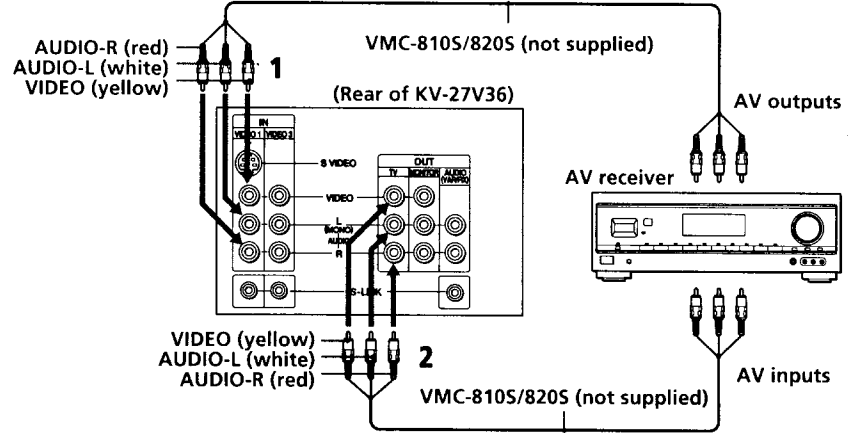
AUDIO-R (red)
AUDIO-L (white)
VIDEO (yellow)
1
VMC-810S/820S (not supplied)
(Rear of KV-27V36)
AV outputs
IN
VIDEO 1
VIDEO 2
S VIDEO
OUT
TV
MONITOR
AUDIO (VAR/FIX)
VIDEO
L (MONO)
AUDIO
R
S-LINK
AV receiver
VIDEO (yellow)
AUDIO-L (white)
AUDIO-R (red)
2
VMC-810S/820S (not supplied)
AV inputs